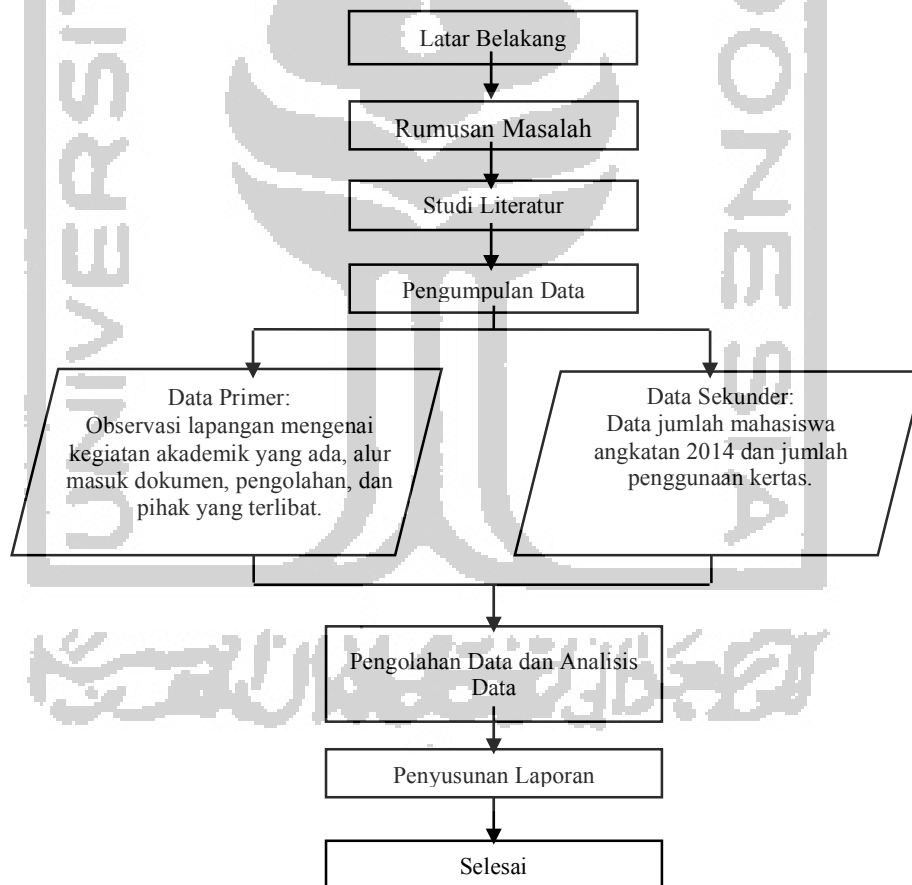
Latar Belakang

Rumusan Masalah

Studi Literatur

Pengumpulan Data

Data Primer:
Observasi lapangan mengenai kegiatan akademik yang ada, alur masuk dokumen, pengolahan, dan pihak yang terlibat.

Data Sekunder:
Data jumlah mahasiswa angkatan 2014 dan jumlah penggunaan kertas.

Pengolahan Data dan Analisis Data

Penyusunan Laporan

Selesai